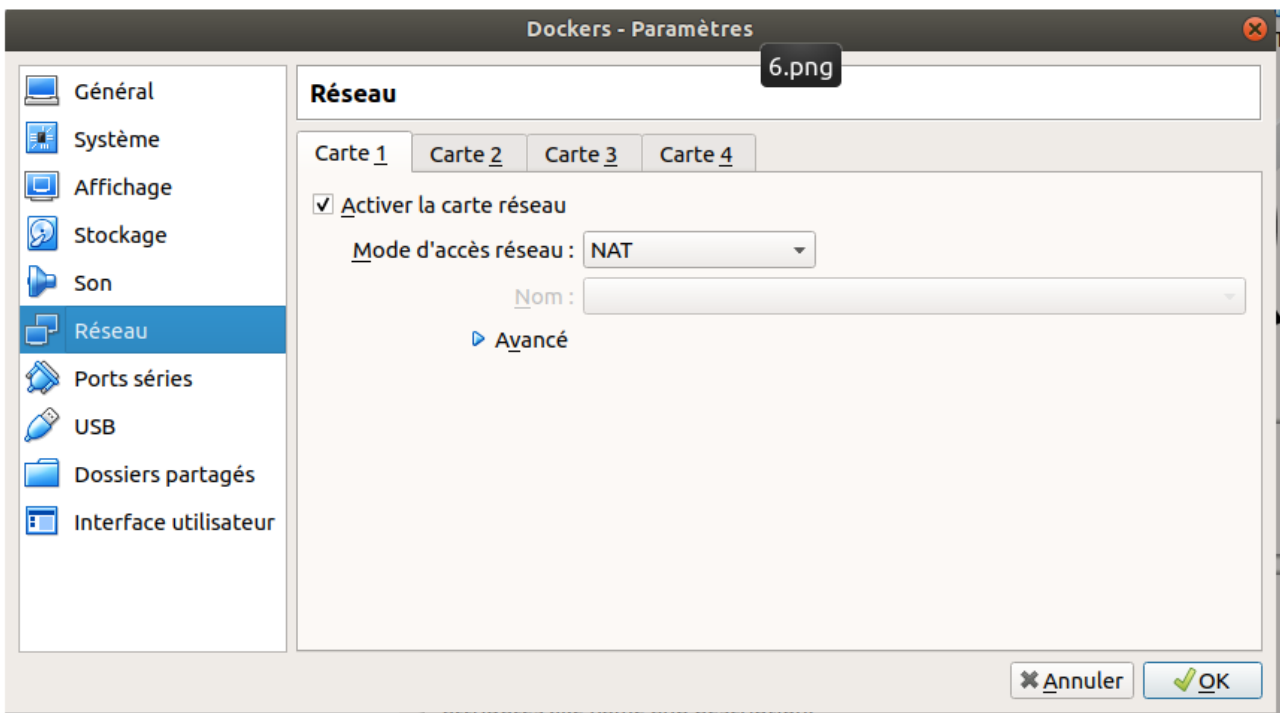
Dockers - Paramètres

6.png

Général
Système
Affichage
Stockage
Son
Réseau
Ports séries
USB
Dossiers partagés
Interface utilisateur

Réseau

Carte 1 | Carte 2 | Carte 3 | Carte 4

Activer la carte réseau

Mode d'accès réseau : NAT

Nom :

Avancé

Annuler
OK